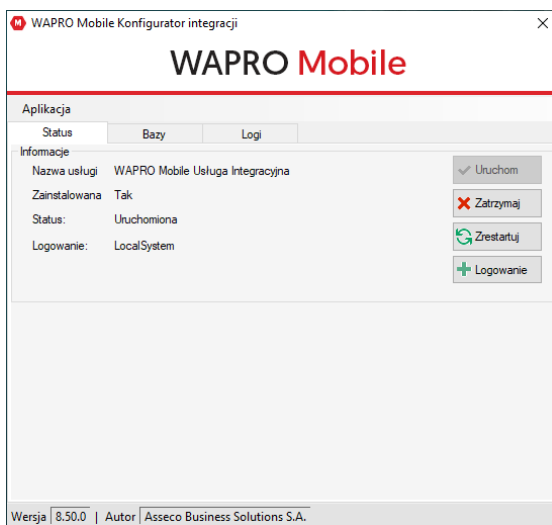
WAPRO Mobile Konfigurator integracji

×

WAPRO Mobile

Aplikacja

Status | Bazy | Logi

Informacje

Nazwa usługi WAPRO Mobile Usługa Integracyjna

Zainstalowana Tak

Status: Uruchomiona

Logowanie: LocalSystem

Uruchom

Zatrzymaj

Zrestartuj

Logowanie

Wersja 8.50.0 | Autor Asseco Business Solutions S.A.